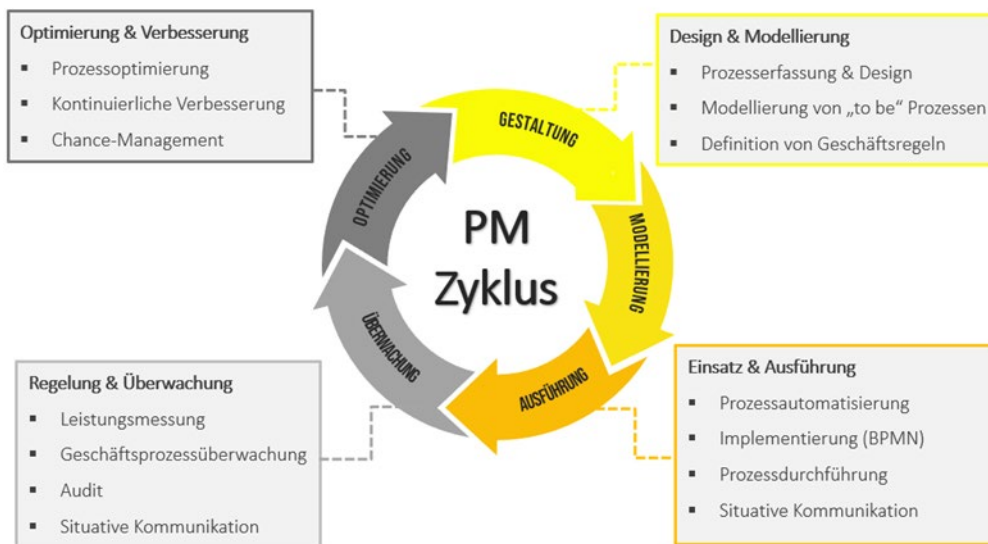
Optimierung & Verbesserung
- Prozessoptimierung
- Kontinuierliche Verbesserung
- Chance-Management

Design & Modellierung
- Prozesserfassung & Design
- Modellierung von „to be" Prozessen
- Definition von Geschäftsregeln

GESTALTUNG

MODELLIERUNG

AUSFÜHRUNG

ÜBERWACHUNG

OPTIMIERUNG

PM Zyklus

Regelung & Überwachung
- Leistungsmessung
- Geschäftsprozessüberwachung
- Audit
- Situative Kommunikation

Einsatz & Ausführung
- Prozessautomatisierung
- Implementierung (BPMN)
- Prozessdurchführung
- Situative Kommunikation